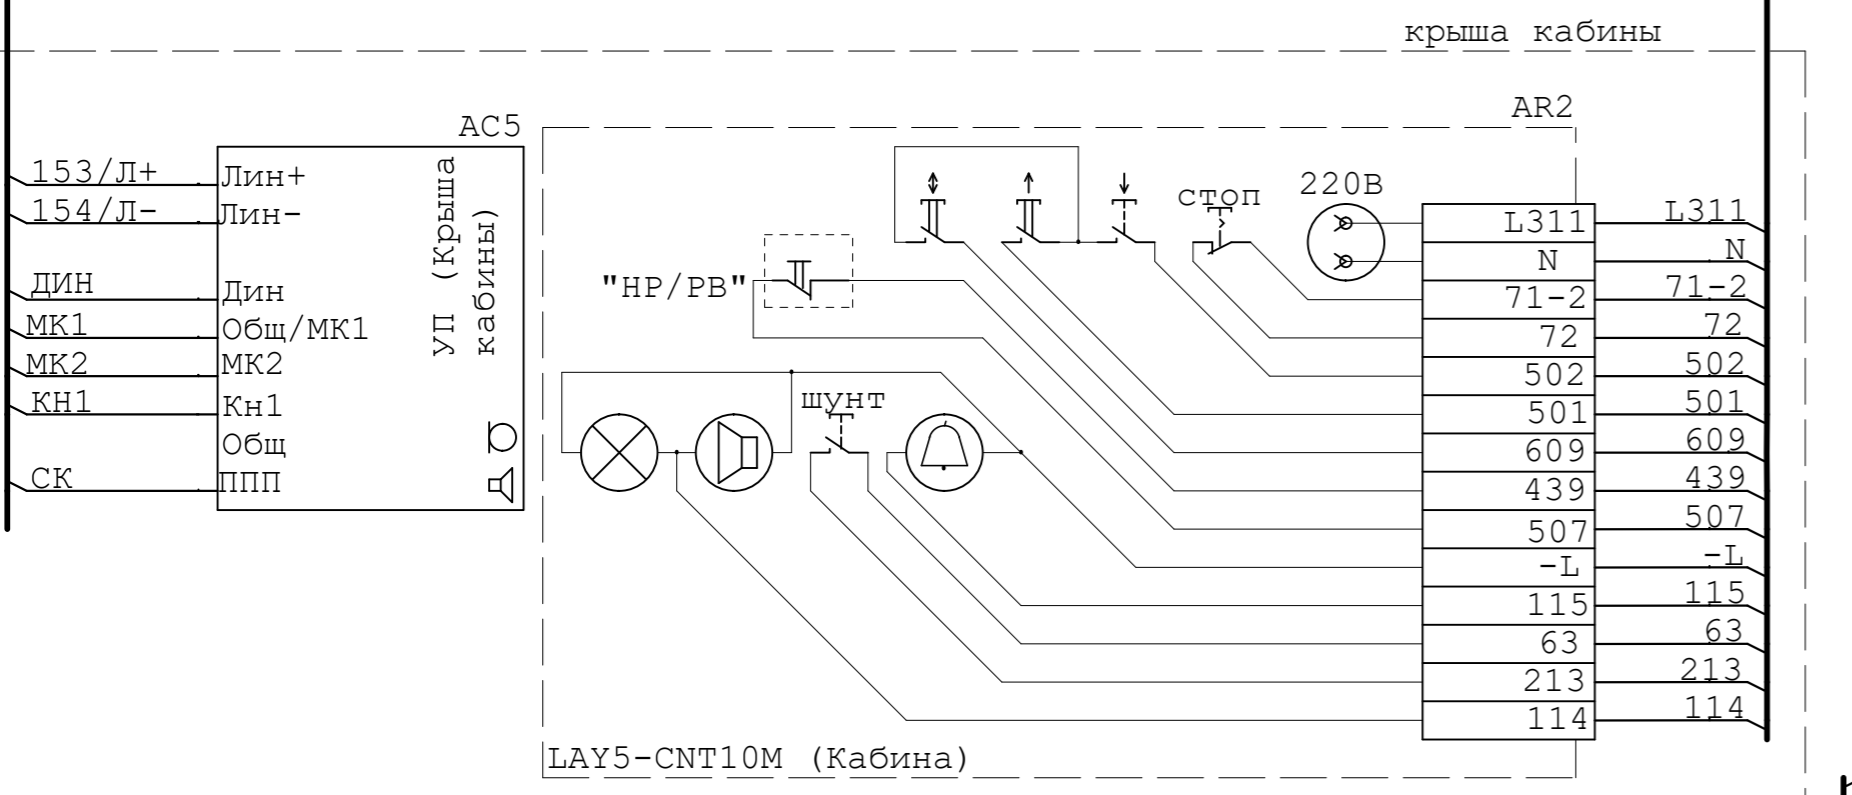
крыша кабины

AC5

153/Л+
154/Л-
ДИН
МК1
МК2
КН1
СК

Лин+
Лин-
Дин
Общ/МК1
МК2
Кн1
Общ
ППП

УП (Крыша кабины)

AR2

"HP/PB"

стоп

220В

шунт

| L311 |
|---|
| N |
| 71-2 |
| 72 |
| 502 |
| 501 |
| 609 |
| 439 |
| 507 |
| -L |
| 115 |
| 63 |
| 213 |
| 114 |

L311
N
71-2
72
502
501
609
439
507
-L
115
63
213
114

LAY5-CNT10M (Кабина)